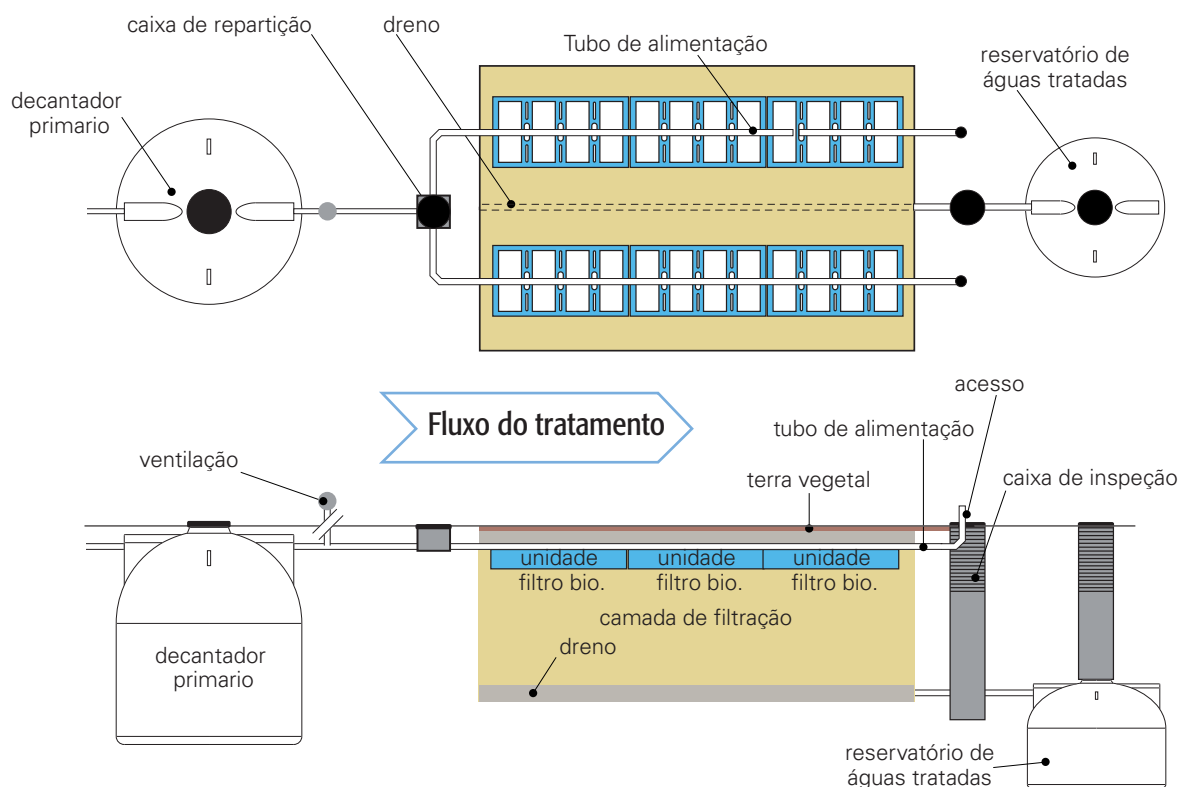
caixa de repartição

dreno

Tubo de alimentação

reservatório de águas tratadas

decantador primario

Fluxo do tratamento

acesso

tubo de alimentação

ventilação

terra vegetal

caixa de inspeção

unidade filtro bio.

unidade filtro bio.

unidade filtro bio.

camada de filtração

decantador primario

dreno

reservatório de águas tratadas